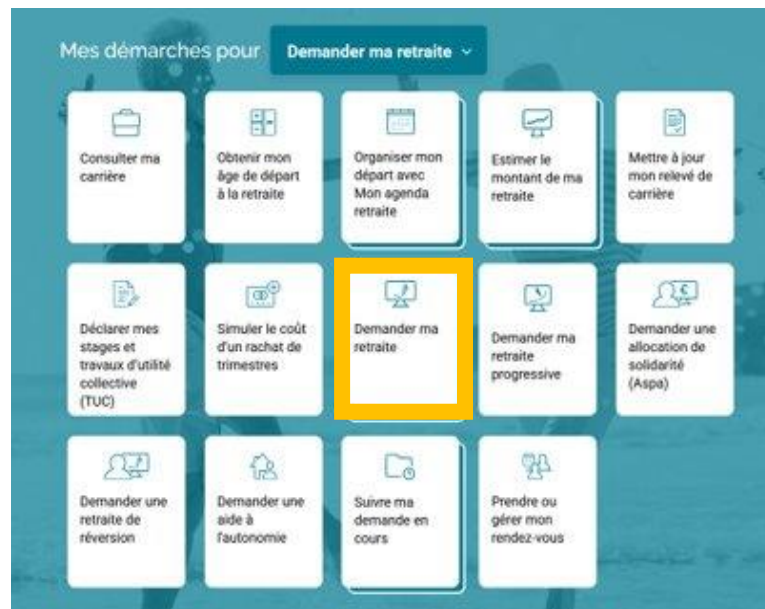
Mes démarches pour Demander ma retraite

Consulter ma carrière

Obtenir mon âge de départ à la retraite

Organiser mon départ avec Mon agenda retraite

Estimer le montant de ma retraite

Mettre à jour mon relevé de carrière

Déclarer mes stages et travaux d'utilité collective (TUC)

Simuler le coût d'un rachat de trimestres

Demander ma retraite

Demander ma retraite progressive

Demander une allocation de solidarité (Aspa)

Demander une retraite de réversion

Demander une aide à l'autonomie

Suivre ma demande en cours

Prendre ou gérer mon rendez-vous